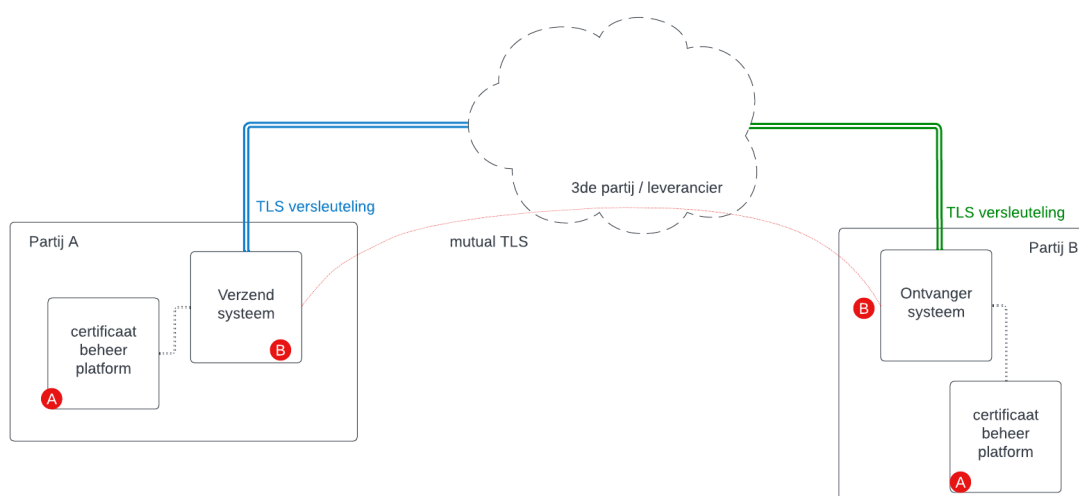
3de partij / leverancier

TLS versleuteling

TLS versleuteling

mutual TLS

Partij A

Verzend systeem

B

certificaat beheer platform

A

Partij B

Ontvanger systeem

B

certificaat beheer platform

A